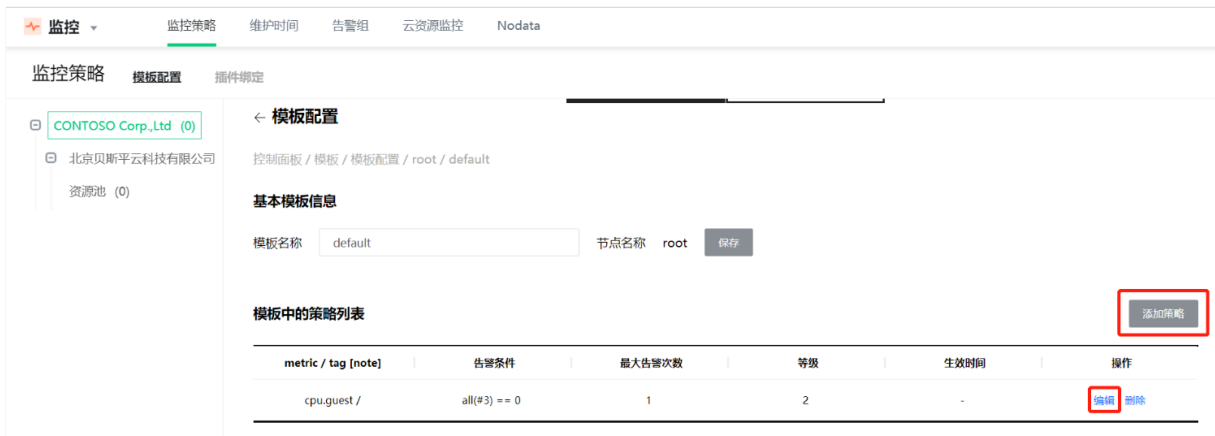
监控 ▾ 监控策略 维护时间 告警组 云资源监控 Nodata

监控策略 模板配置 插件绑定

⊟ CONTOSO Corp.,Ltd (0)

⊟ 北京贝斯平云科技有限公司

资源池 (0)

← 模板配置

控制面板 / 模板 / 模板配置 / root / default

基本模板信息

模板名称 default 节点名称 root 保存

模板中的策略列表

添加策略

| metric / tag [note] | 告警条件 | 最大告警次数 | 等级 | 生效时间 | 操作 |
|---|---|---|---|---|---|
| cpu.guest / | all(#3) == 0 | 1 | 2 | - | 编辑 删除 |